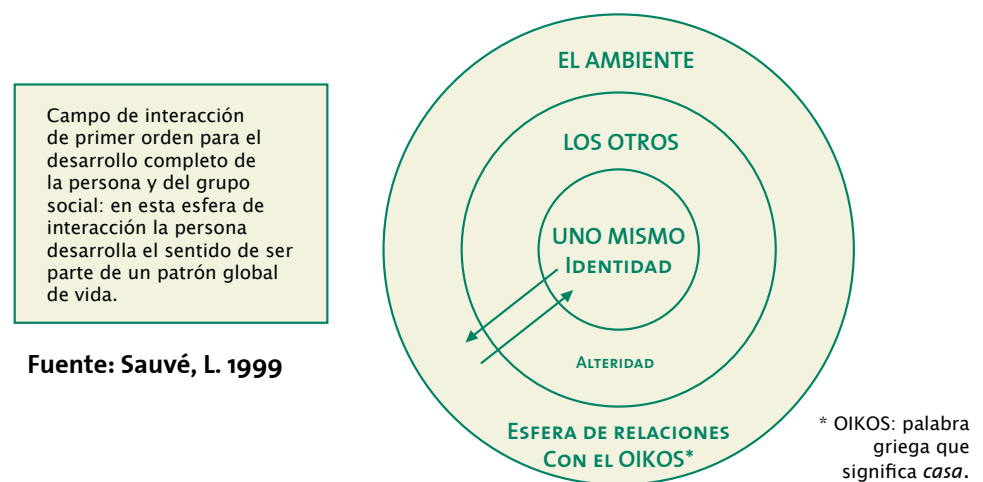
Campo de interacción de primer orden para el desarrollo completo de la persona y del grupo social: en esta esfera de interacción la persona desarrolla el sentido de ser parte de un patrón global de vida.

Fuente: Sauvé, L. 1999

EL AMBIENTE

LOS OTROS

UNO MISMO

Identidad

Alteridad

Esfera de relaciones Con el OIKOS*

* OIKOS: palabra griega que significa *casa*.